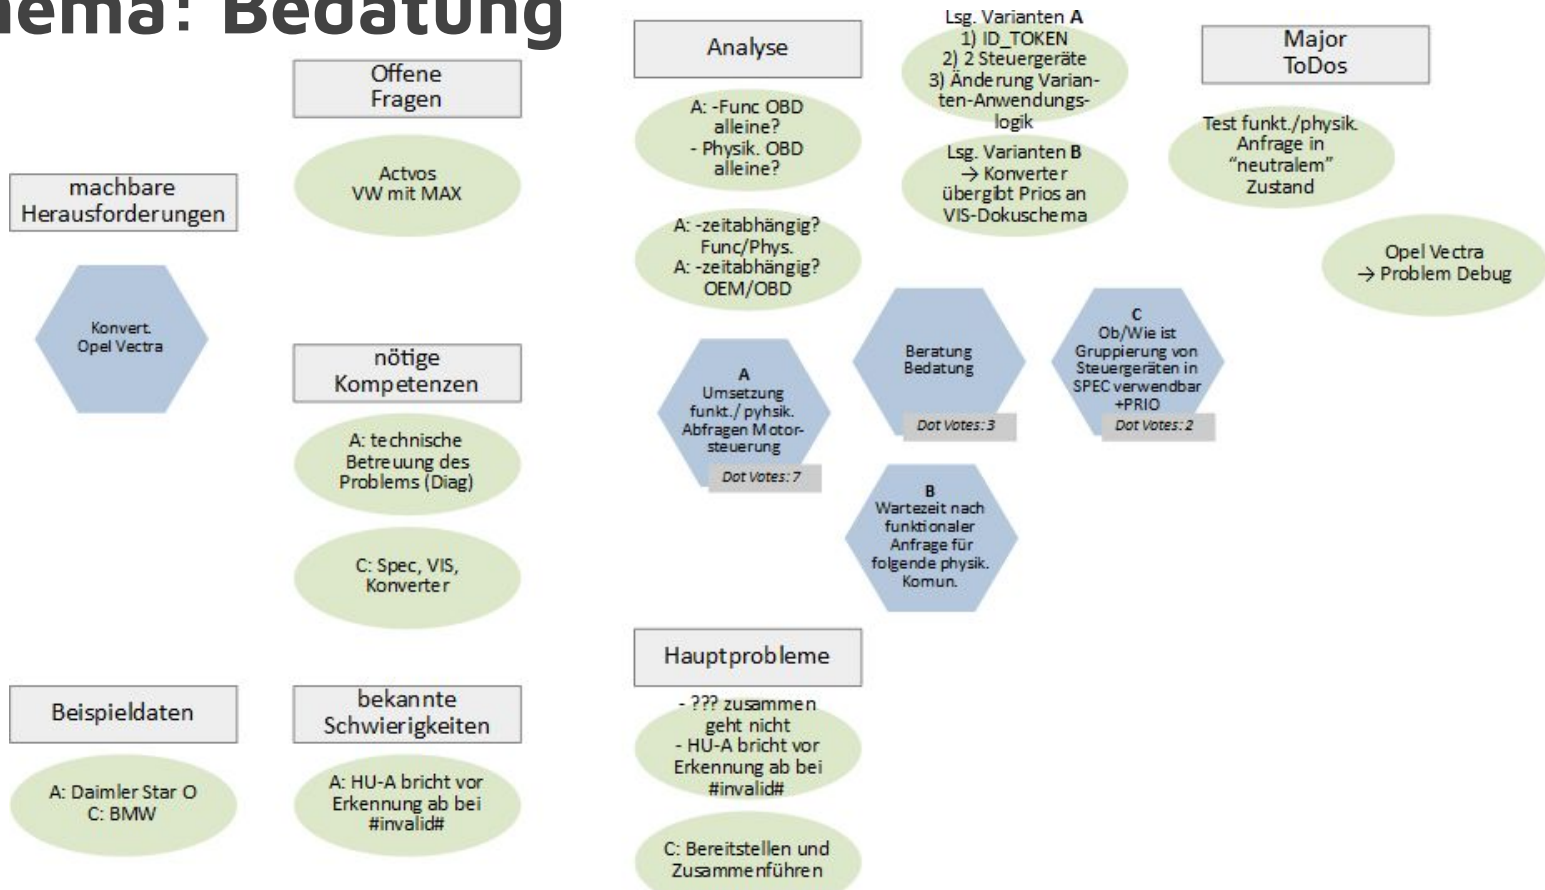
ema: Bedatung

machbare Herausforderungen

Konvert. Opel Vectra

Offene Fragen

Actvos VW mit MAX

nötige Kompetenzen

A: technische Betreuung des Problems (Diag)

C: Spec, VIS, Konverter

Beispieldaten

A: Daimler Star O
C: BMW

bekannte Schwierigkeiten

A: HU-A bricht vor Erkennung ab bei #invalid#

Analyse

A: -Func OBD alleine?
- Physik. OBD alleine?

A: -zeitabhängig? Func/Phys.
A: -zeitabhängig? OEM/OBD

A
Umsetzung funkt./ pyhsik. Abfragen Motorsteuerung
Dot Votes: 7

Lsg. Varianten A
1) ID_TOKEN
2) 2 Steuergeräte
3) Änderung Varianten-Anwendungslogik

Lsg. Varianten B
→ Konverter übergibt Prios an VIS-Dokuschema

Beratung Bedatung
Dot Votes: 3

C
Ob/Wie ist Gruppierung von Steuergeräten in SPEC verwendbar +PRIO
Dot Votes: 2

B
Wartezeit nach funktionaler Anfrage für folgende physik. Komun.

Hauptprobleme

- ??? zusammen geht nicht
- HU-A bricht vor Erkennung ab bei #invalid#

C: Bereitstellen und Zusammenführen

Major ToDos

Test funkt./physik. Anfrage in "neutralem" Zustand

Opel Vectra
→ Problem Debug